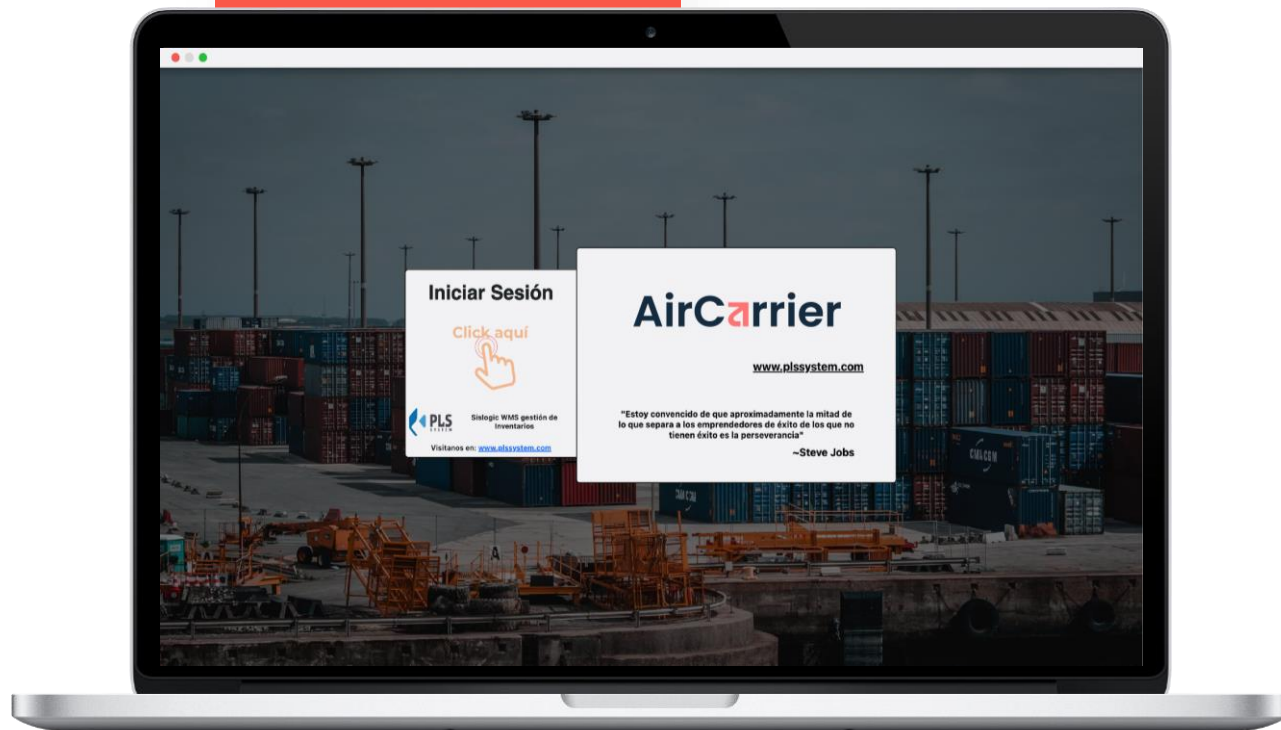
Iniciar Sesión

Click aquí

PLS SYSTEM

Sislogic WMS gestión de Inventarios

Visitanos en: www.plssystem.com

AirCarrier

www.plssystem.com

"Estoy convencido de que aproximadamente la mitad de lo que separa a los emprendedores de éxito de los que no tienen éxito es la perseverancia"

~Steve Jobs